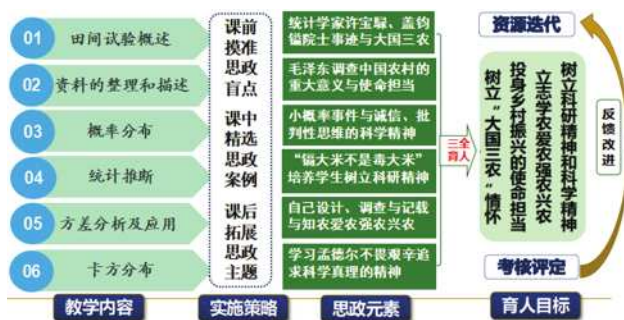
01 田间试验概述

02 资料的整理和描述

03 概率分布

04 统计推断

05 方差分析及应用

06 卡方分布

课前摸准思政盲点

课中精选思政案例

课后拓展思政主题

统计学家许宝騄、盖钧镒院士事迹与大国三农

毛泽东调查中国农村的重大意义与使命担当

小概率事件与诚信、批判性思维的科学精神

"偏大米不是毒大米"培养学生树立科研精神

自己设计、调查与记载与知农爱农强农兴农

学习孟德尔不畏艰辛追求科学真理的精神

三全育人

资源迭代

树立科研精神和科学精神

立志学农爱农强农兴农

投身乡村振兴的使命担当

树立"大国三农"情怀

反馈改进

考核评定

教学内容

实施策略

思政元素

育人目标